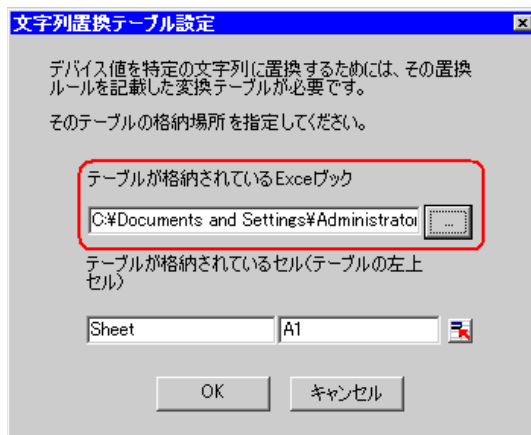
文字列置換テーブル設定

デバイス値を特定の文字列に置換するためには、その置換ルールを記載した変換テーブルが必要です。

そのテーブルの格納場所を指定してください。

テーブルが格納されているExcelブック

C:¥Documents and Settings¥Administrator

...

テーブルが格納されているセル(テーブルの左上セル)

Sheet

A1

OK

キャンセル